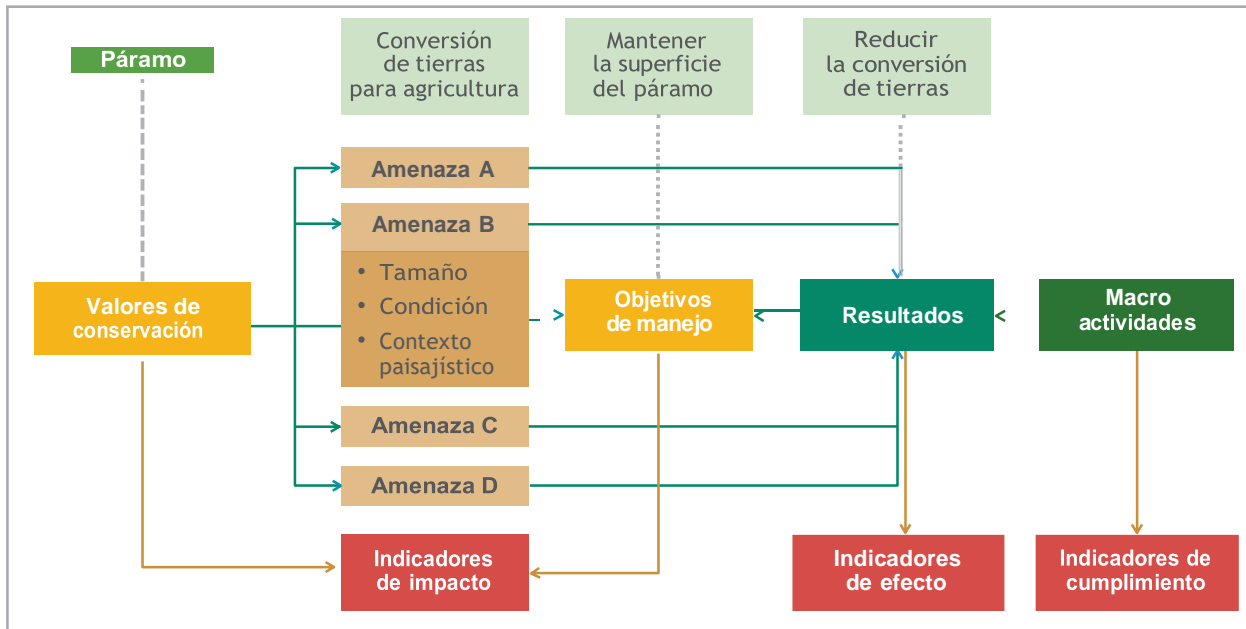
Páramo

Conversión de tierras para agricultura

Mantener la superficie del páramo

Reducir la conversión de tierras

Amenaza A

Amenaza B

• Tamaño
• Condición
• Contexto paisajístico

Valores de conservación

Objetivos de manejo

Resultados

Macro actividades

Amenaza C

Amenaza D

Indicadores de impacto

Indicadores de efecto

Indicadores de cumplimiento